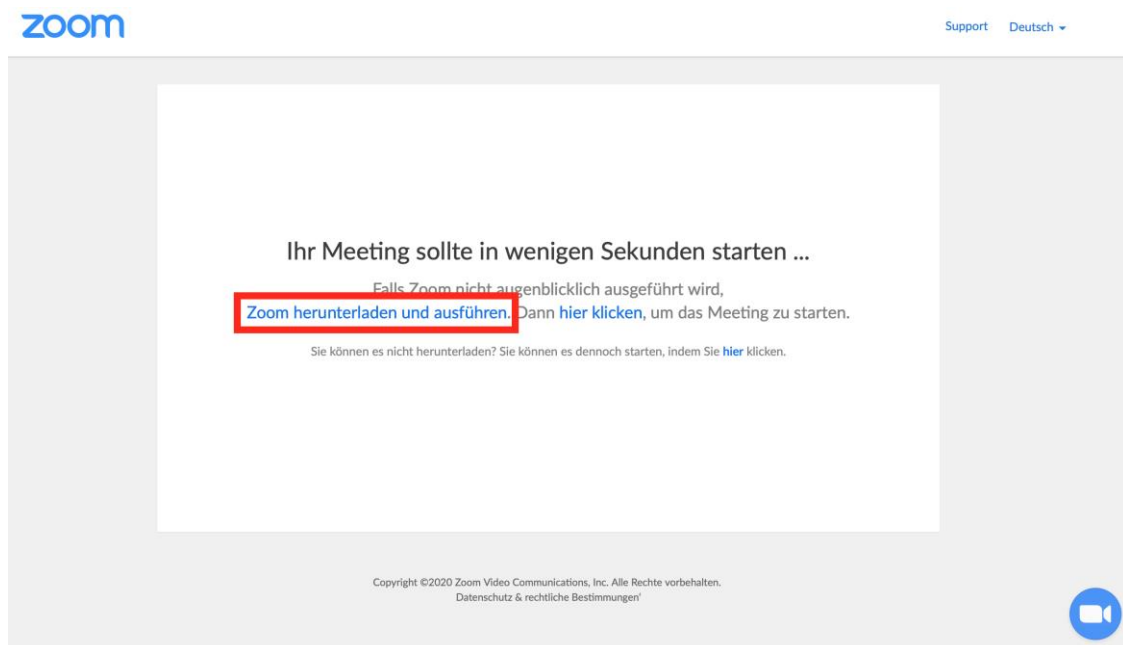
zoom

Support Deutsch

Ihr Meeting sollte in wenigen Sekunden starten ...

Falls Zoom nicht augenblicklich ausgeführt wird, Zoom herunterladen und ausführen. Dann hier klicken, um das Meeting zu starten.

Sie können es nicht herunterladen? Sie können es dennoch starten, indem Sie hier klicken.

Copyright ©2020 Zoom Video Communications, Inc. Alle Rechte vorbehalten.
Datenschutz & rechtliche Bestimmungen'